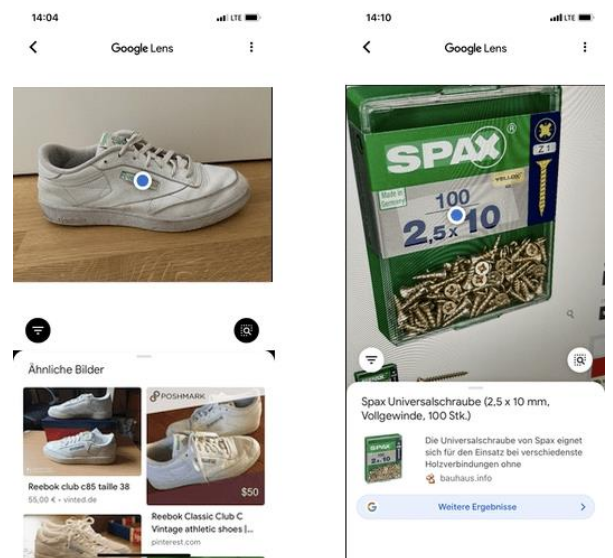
14:04

LTE

Google Lens

Ähnliche Bilder

Reebok club c85 taille 38
55,00 € · vinted.de

POSHMARK

$50

Reebok Classic Club C Vintage athletic shoes |...
pinterest.com

14:10

LTE

Google Lens

SPAX

Made in Germany

100
2,5 x 10

YELLOX

Z 1

Spax Universalschraube (2,5 x 10 mm, Vollgewinde, 100 Stk.)

Die Universalschraube von Spax eignet sich für den Einsatz bei verschiedenste Holzverbindungen ohne

bauhaus.info

G

Weitere Ergebnisse